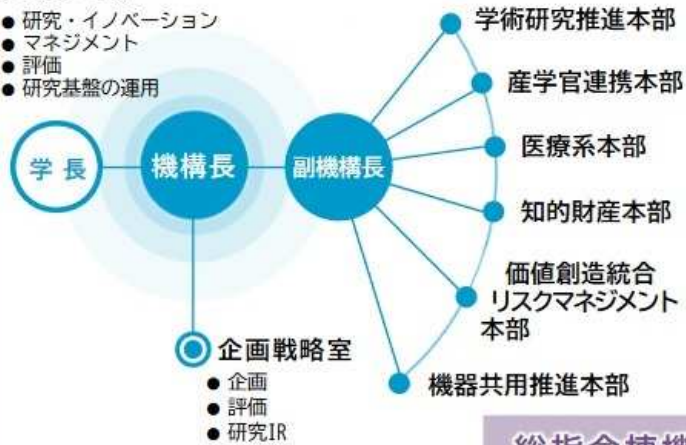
● 研究・イノベーション
● マネジメント
● 評価
● 研究基盤の運用

学長

機構長

副機構長

学術研究推進本部

産学官連携本部

医療系本部

知的財産本部

価値創造統合リスクマネジメント本部

機器共用推進本部

企画戦略室
● 企画
● 評価
● 研究IR

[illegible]